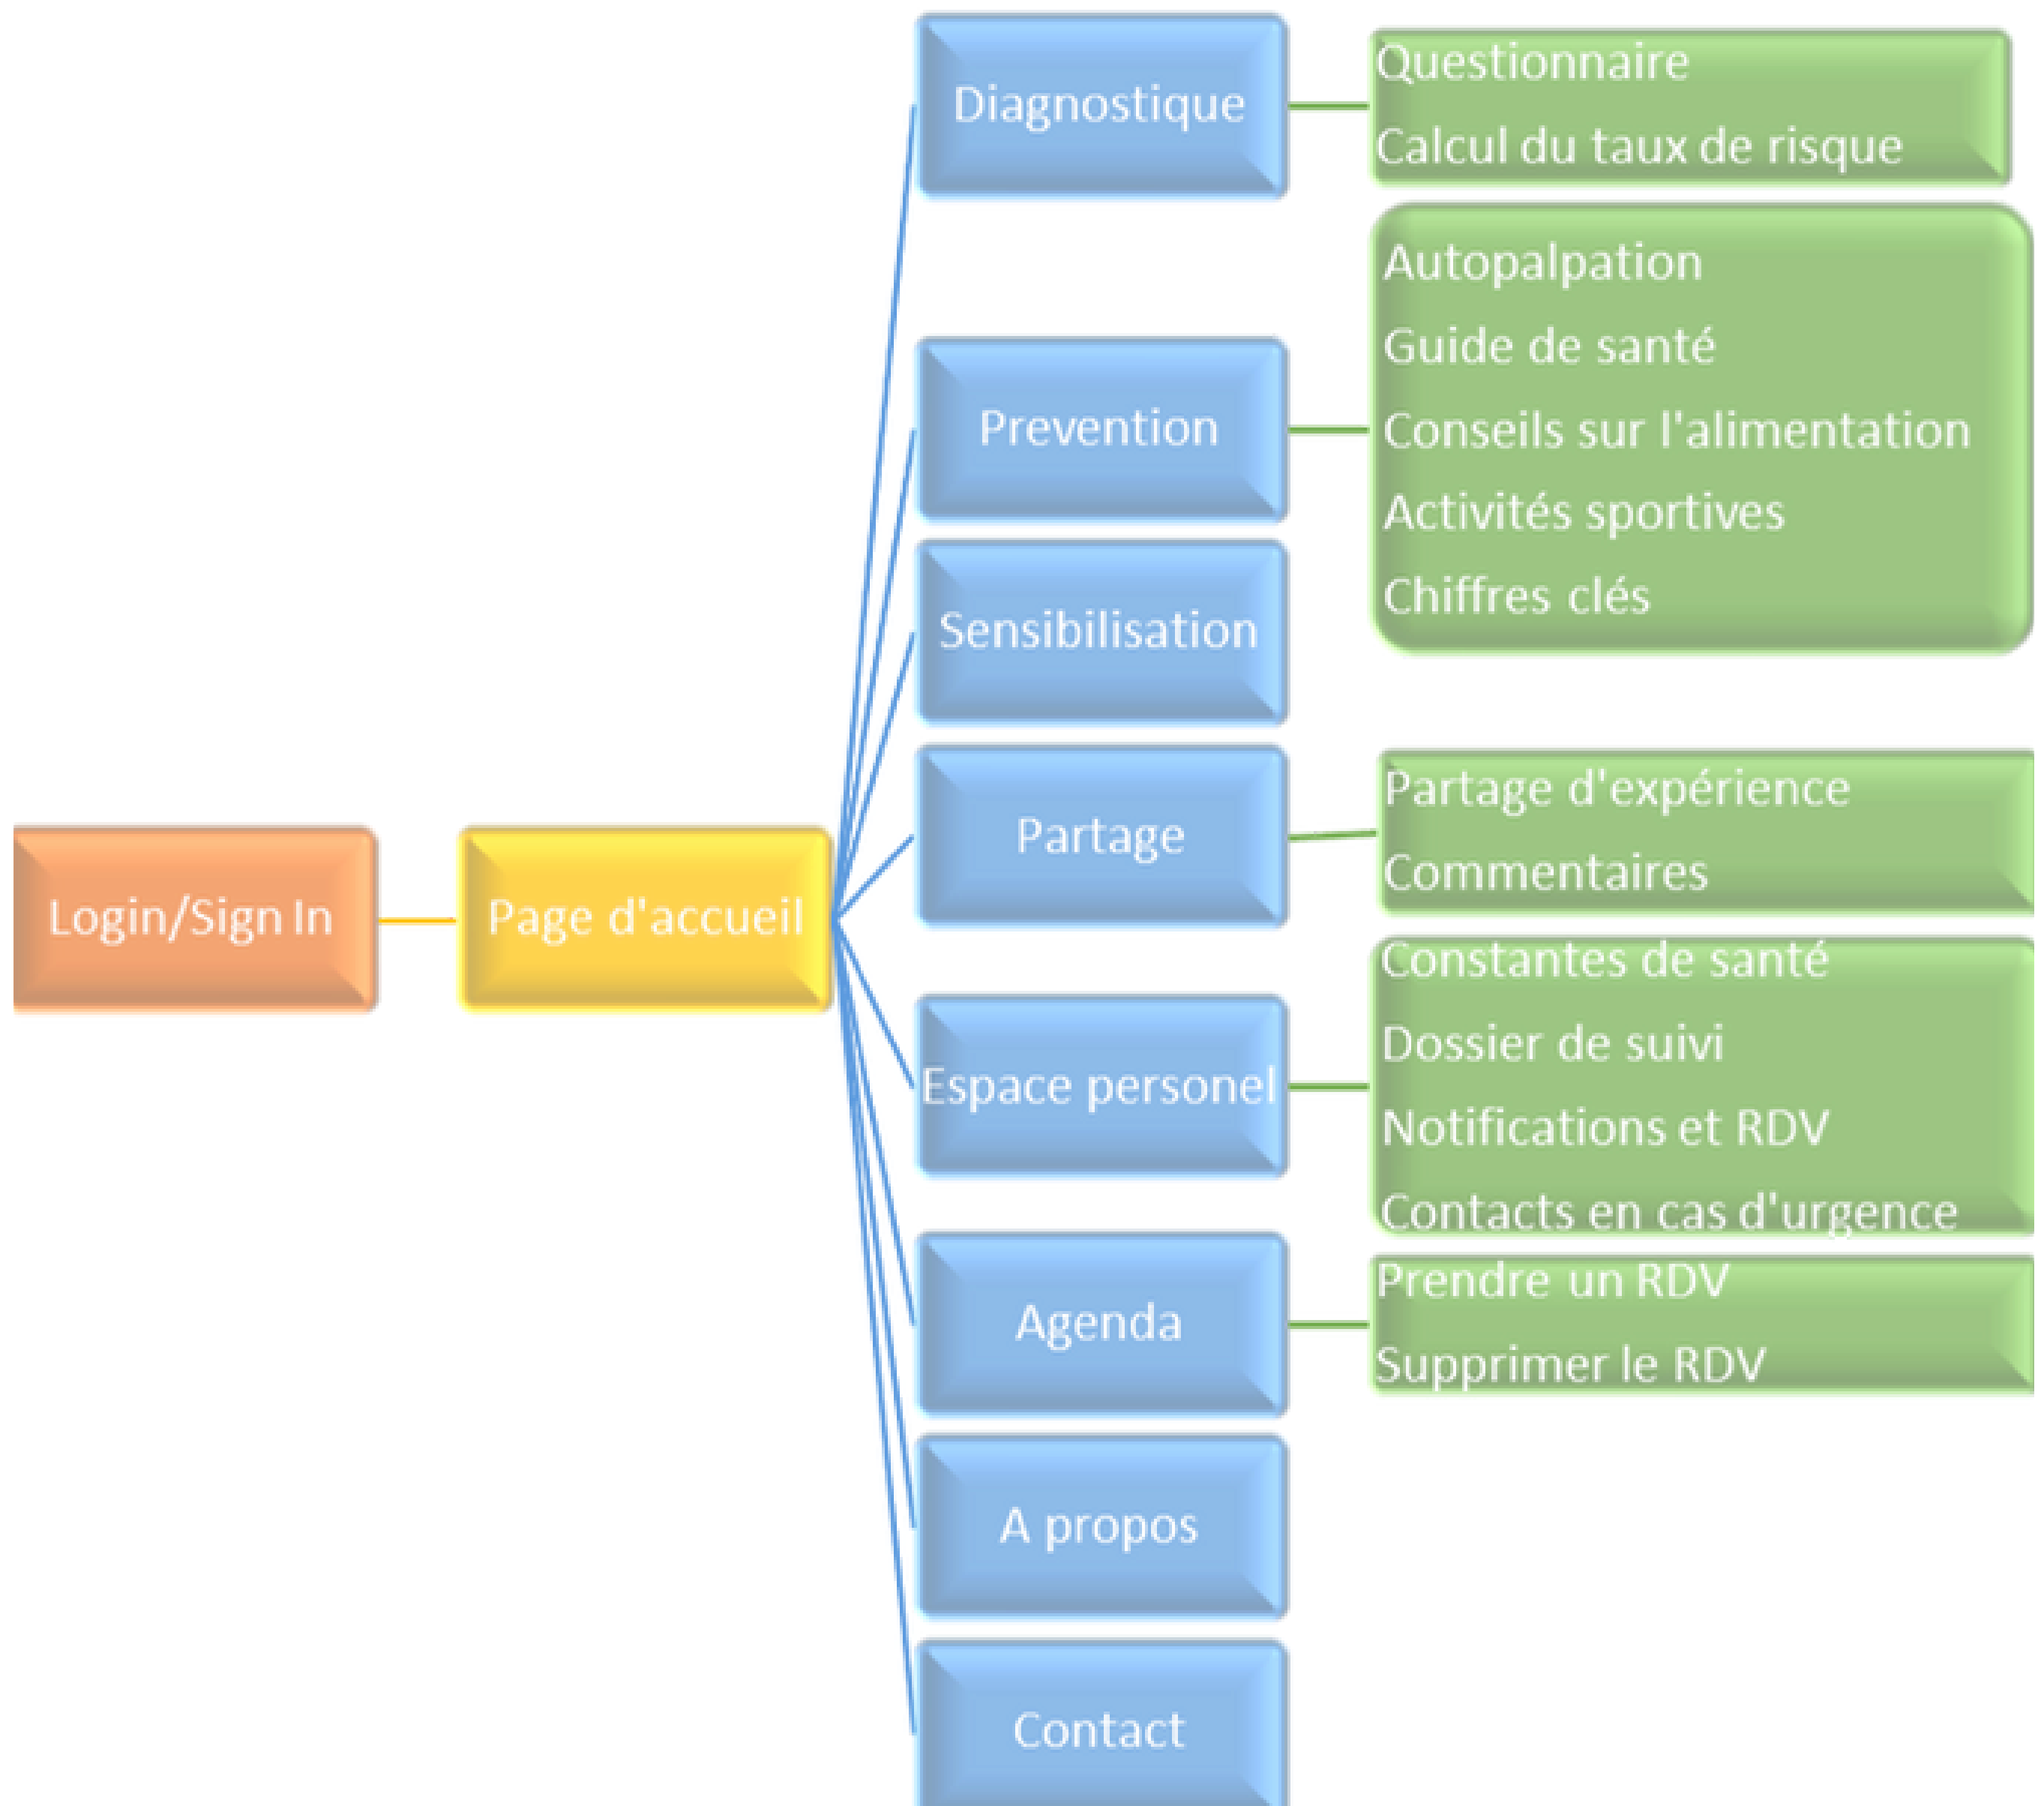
Login/Sign In

Page d'accueil

Diagnostique

Questionnaire
Calcul du taux de risque

Prevention

Autopalpation
Guide de santé
Conseils sur l'alimentation
Activités sportives
Chiffres clés

Sensibilisation

Partage

Partage d'expérience
Commentaires

Espace personel

Constantes de santé
Dossier de suivi
Notifications et RDV
Contacts en cas d'urgence

Agenda

Prendre un RDV
Supprimer le RDV

A propos

Contact